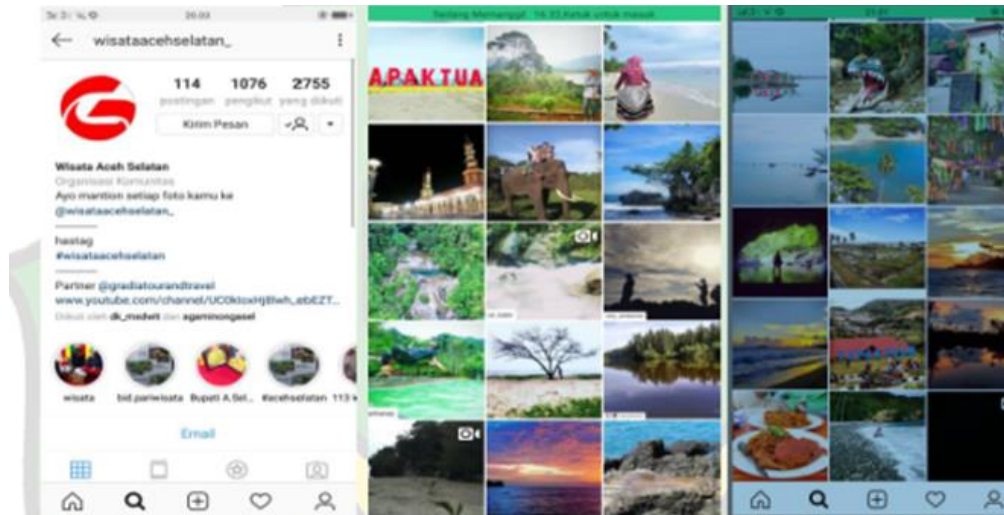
20.03

wisataacehselatan_

114 postingan
1076 pengikut
2755 yang diikuti

Kirim Pesan

Wisata Aceh Selatan
Organisasi Komunitas
Ayo mantion setiap foto kamu ke @wisataacehselatan_

hastag
#wisataacehselatan

Partner @gradiatourandtravel
www.youtube.com/channel/UC0ktoxHjBlwh_ebEZT...
Diikuti oleh dk_medvet dan agaminongesel

wisata
bid pariwisata
Bupati A.Sel...
#acehselatan
113 v

Email

Sedang Memanggil 16.33 Ketuk untuk masuk

APAKTUA

21.01